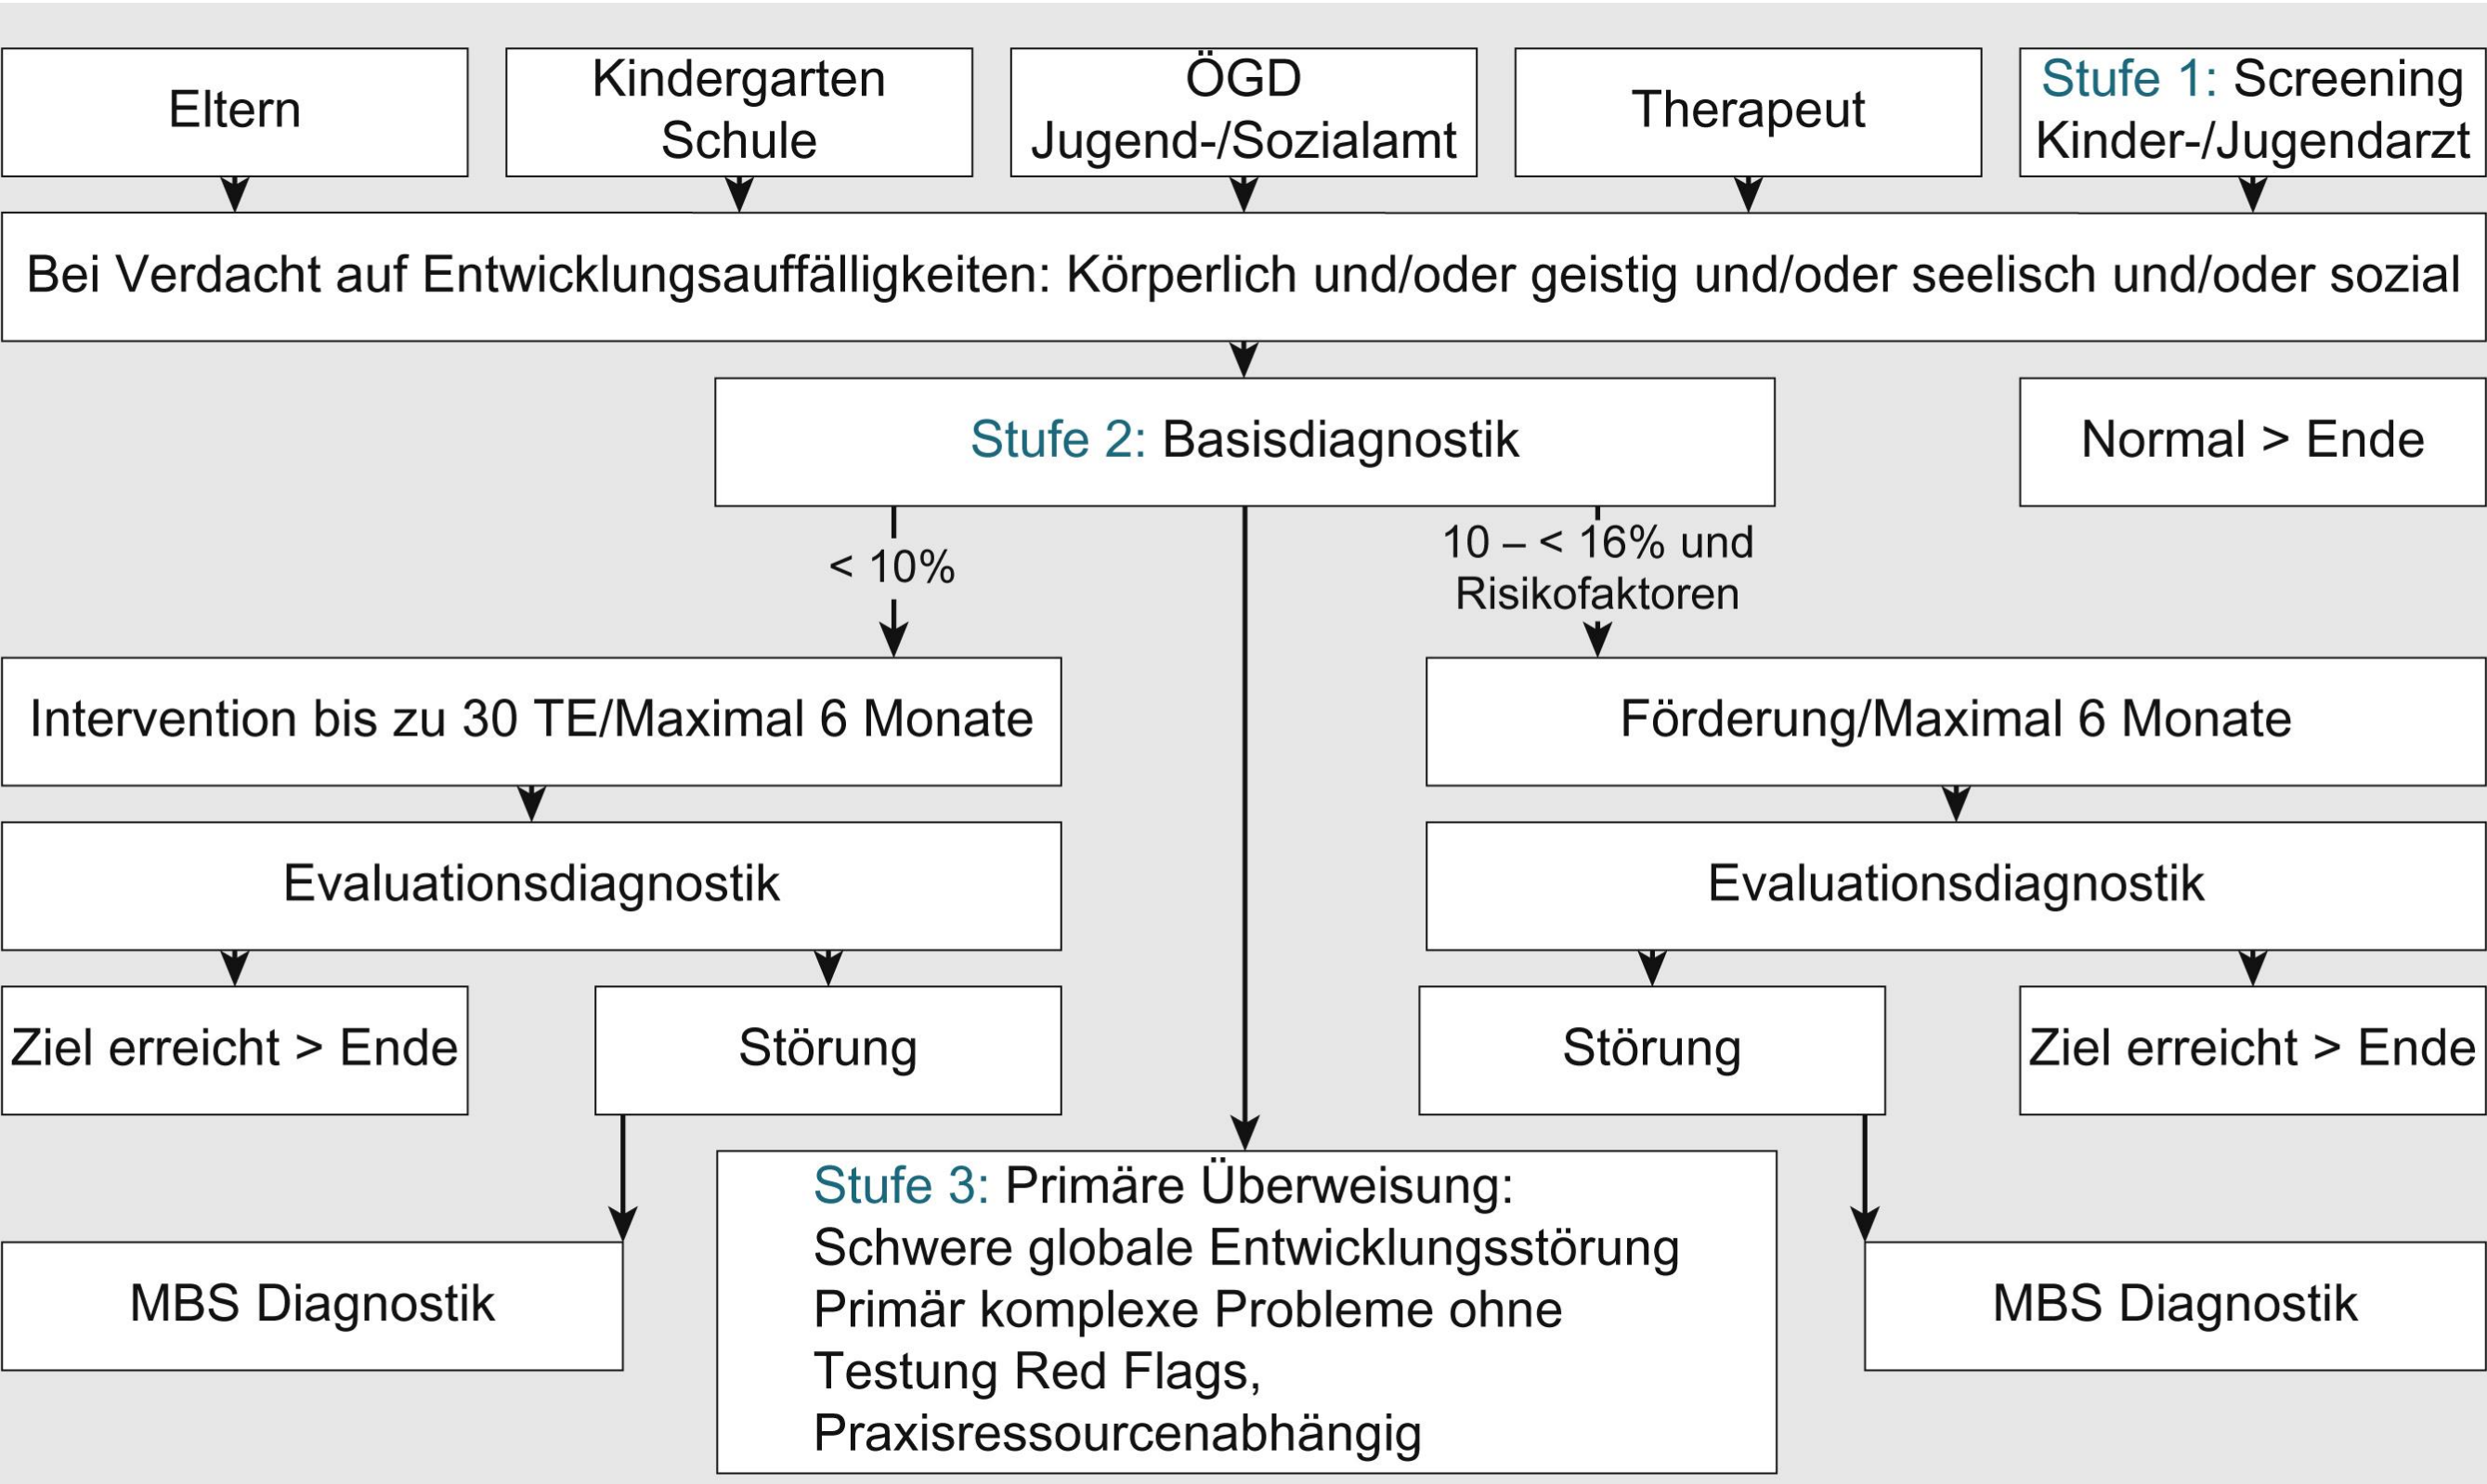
Eltern

Kindergarten Schule

ÖGD Jugend-/Sozialamt

Therapeut

Stufe 1: Screening Kinder-/Jugendarzt

Bei Verdacht auf Entwicklungsauffälligkeiten: Körperlich und/oder geistig und/oder seelisch und/oder sozial

Stufe 2: Basisdiagnostik

Normal > Ende

< 10%

10 – < 16% und Risikofaktoren

Intervention bis zu 30 TE/Maximal 6 Monate

Förderung/Maximal 6 Monate

Evaluationsdiagnostik

Evaluationsdiagnostik

Ziel erreicht > Ende

Störung

Störung

Ziel erreicht > Ende

MBS Diagnostik

Stufe 3: Primäre Überweisung:
Schwere globale Entwicklungsstörung
Primär komplexe Probleme ohne Testung Red Flags,
Praxisressourcenabhängig

MBS Diagnostik